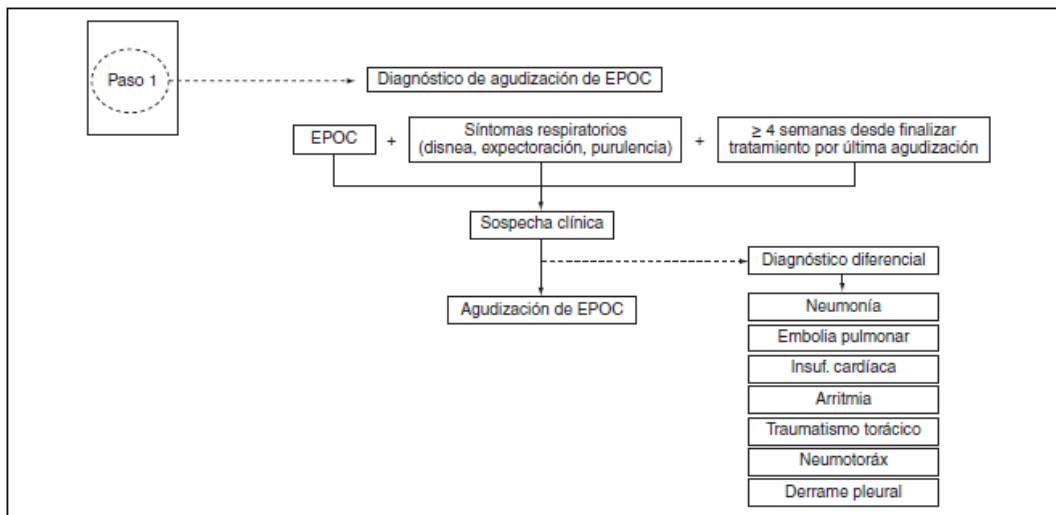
Paso 1

Diagnóstico de agudización de EPOC

EPOC + Síntomas respiratorios (disnea, expectoración, purulencia) + $\geq$ 4 semanas desde finalizar tratamiento por última agudización

Sospecha clínica

Agudización de EPOC

Diagnóstico diferencial

Neumonía

Embolia pulmonar

Insuf. cardíaca

Arritmia

Traumatismo torácico

Neumotoráx

Derrame pleural